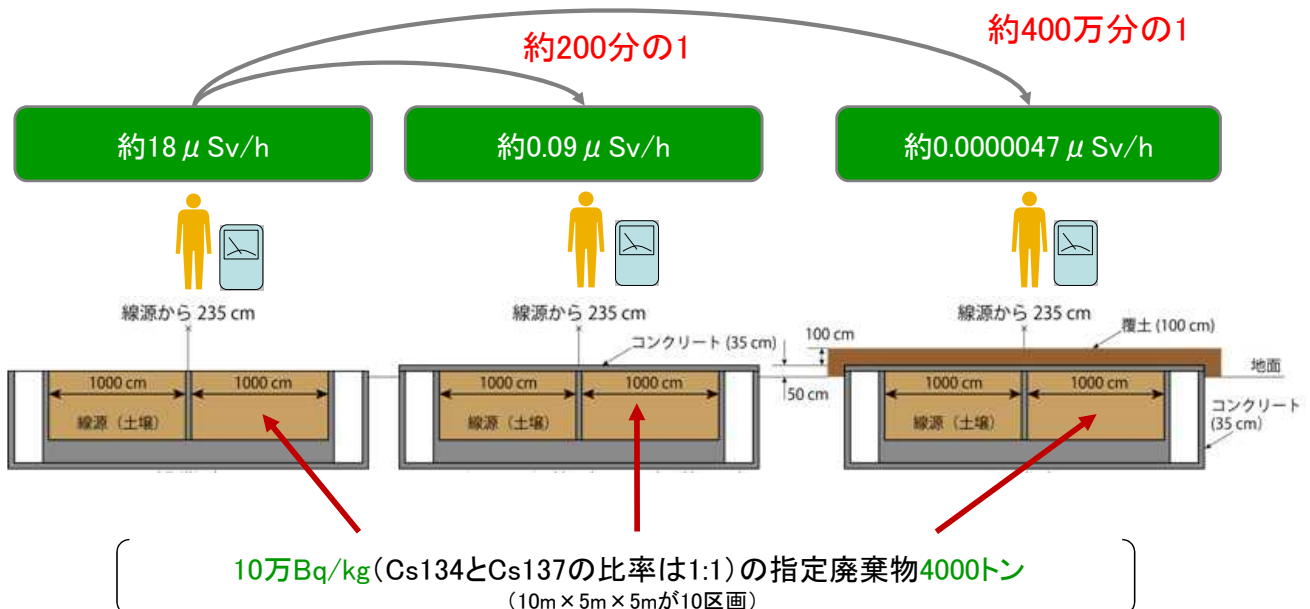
約200分の1

約400万分の1

約18 μ Sv/h

約0.09 μ Sv/h

約0.0000047 μ Sv/h

線源から 235 cm

線源から 235 cm

線源から 235 cm

1000 cm | 1000 cm

線源（土壌）

コンクリート (35 cm)

100 cm

50 cm

1000 cm | 1000 cm

線源（土壌）

覆土 (100 cm)

地面

1000 cm | 1000 cm

線源（土壌）

コンクリート (35 cm)

10万Bq/kg（Cs134とCs137の比率は1:1）の指定廃棄物4000トン
（10m × 5m × 5mが10区画）